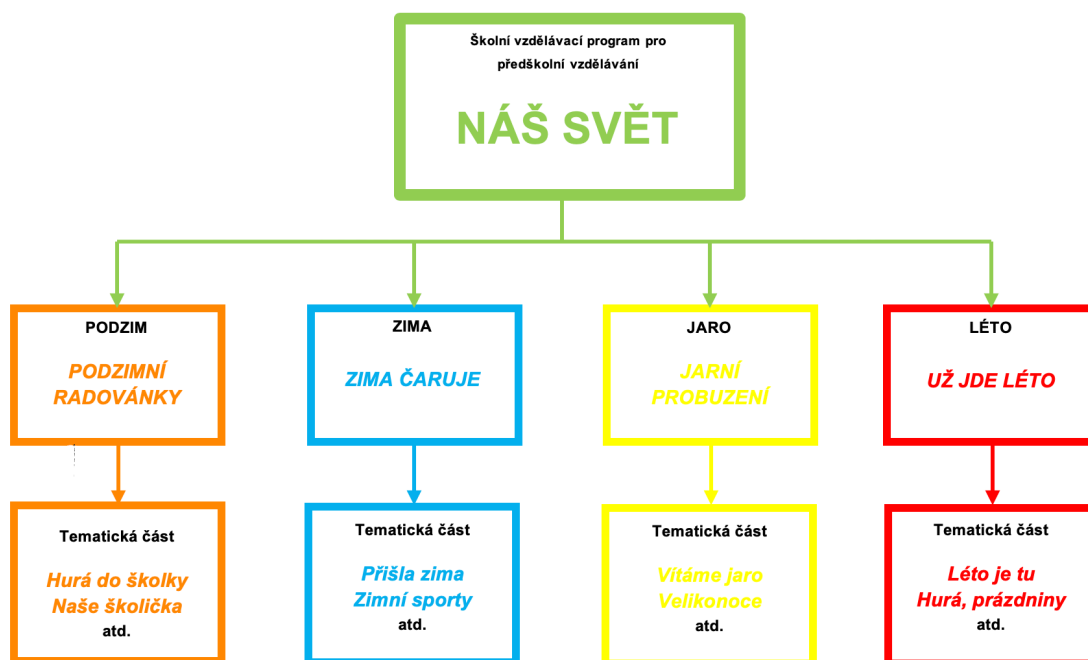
Školní vzdělávací program pro předškolní vzdělávání

NÁŠ SVĚT

PODZIM

PODZIMNÍ RADOVÁNKY

Tematická část

Hurá do školky
Naše školička
atd.

ZIMA

ZIMA ČARUJE

Tematická část

Přišla zima
Zimní sporty
atd.

JARO

JARNÍ PROBUZENÍ

Tematická část

Vítáme jaro
Velikonoce
atd.

LÉTO

UŽ JDE LÉTO

Tematická část

Léto je tu
Hurá, prázdniny
atd.